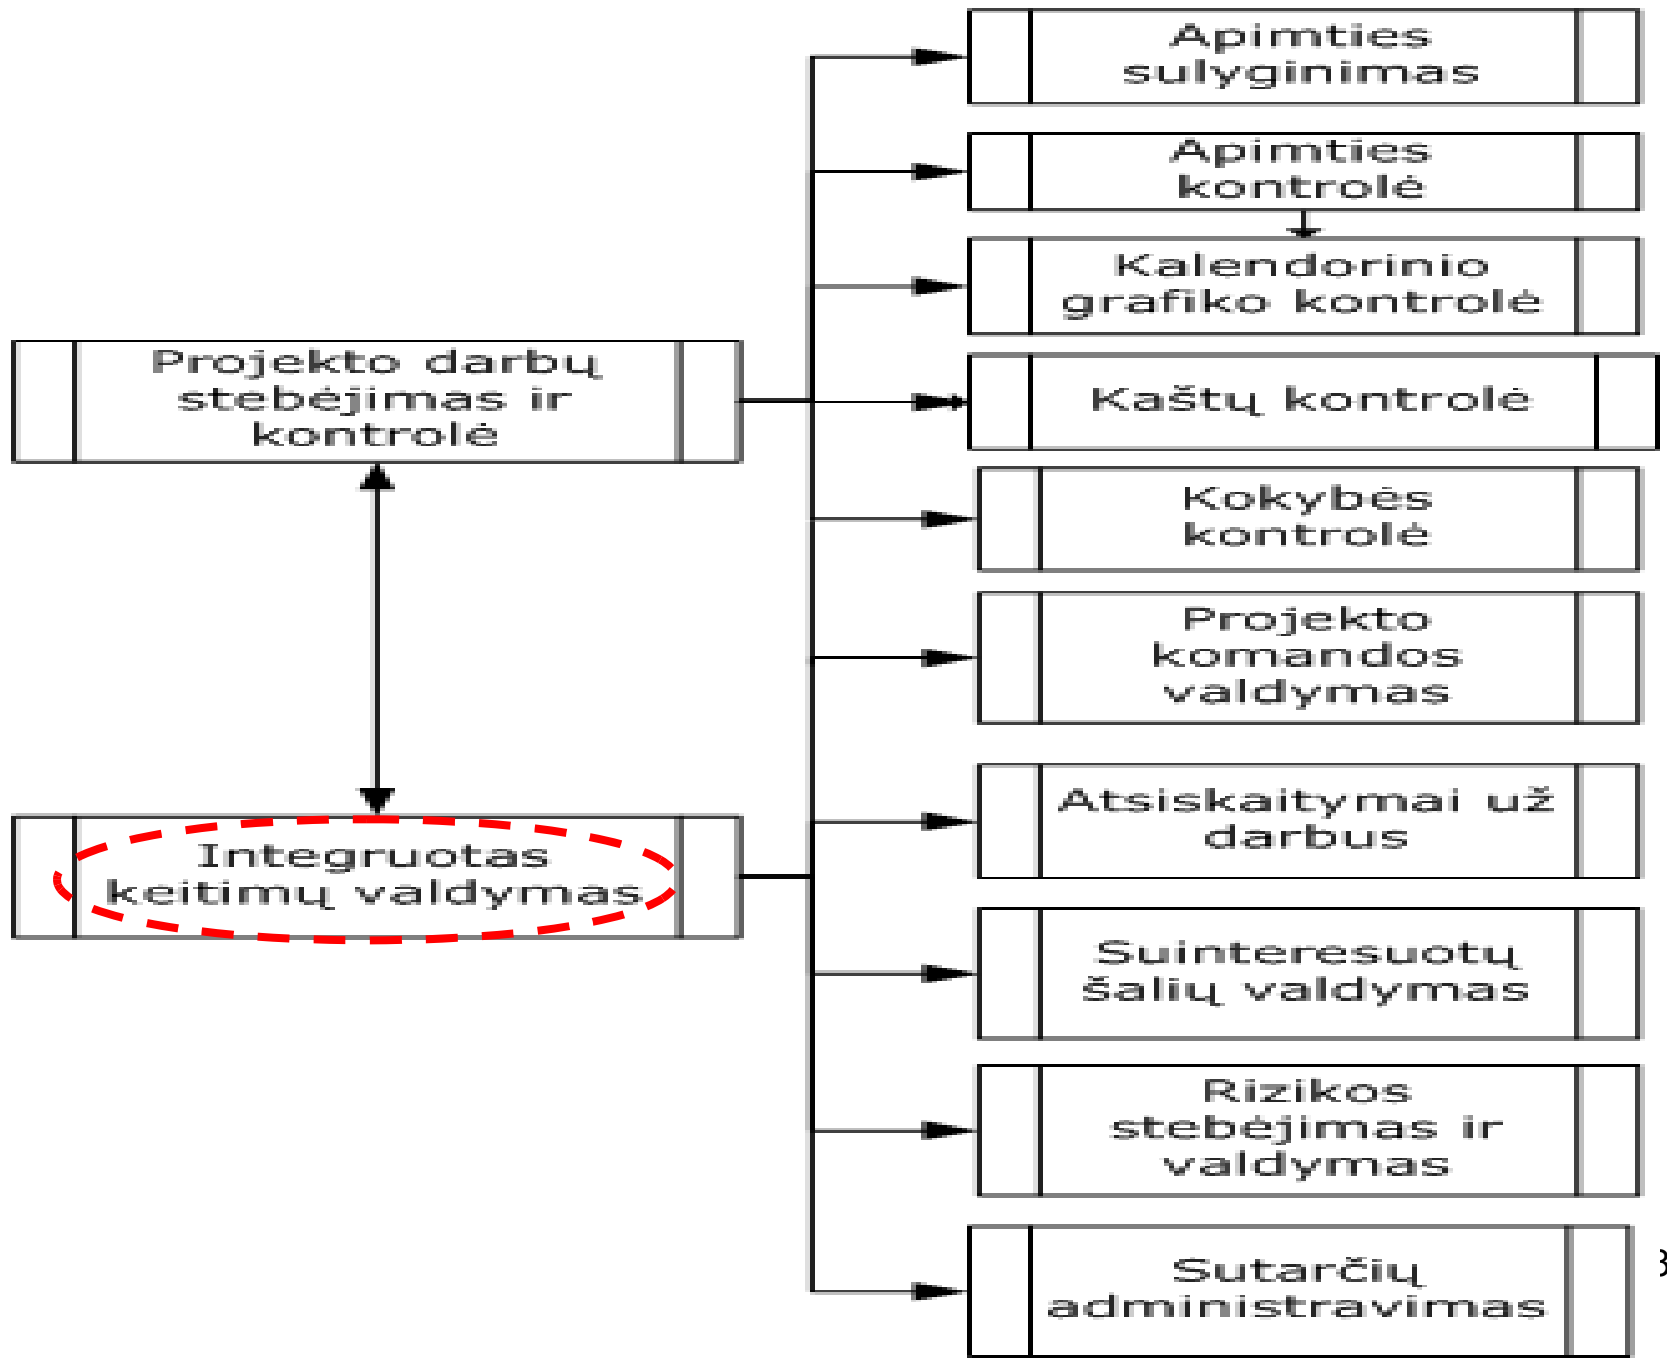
Projekto darbų stebėjimas ir kontrolė

Integruotas keitimų valdymas

Apimties sulyginimas

Apimties kontrolė

Kalendorinio grafiko kontrolė

Kaštų kontrolė

Kokybės kontrolė

Projekto komandos valdymas

Atsiskaitymai už darbus

Suinteresuotų šalių valdymas

Rizikos stebėjimas ir valdymas

Sutarčių administravimas